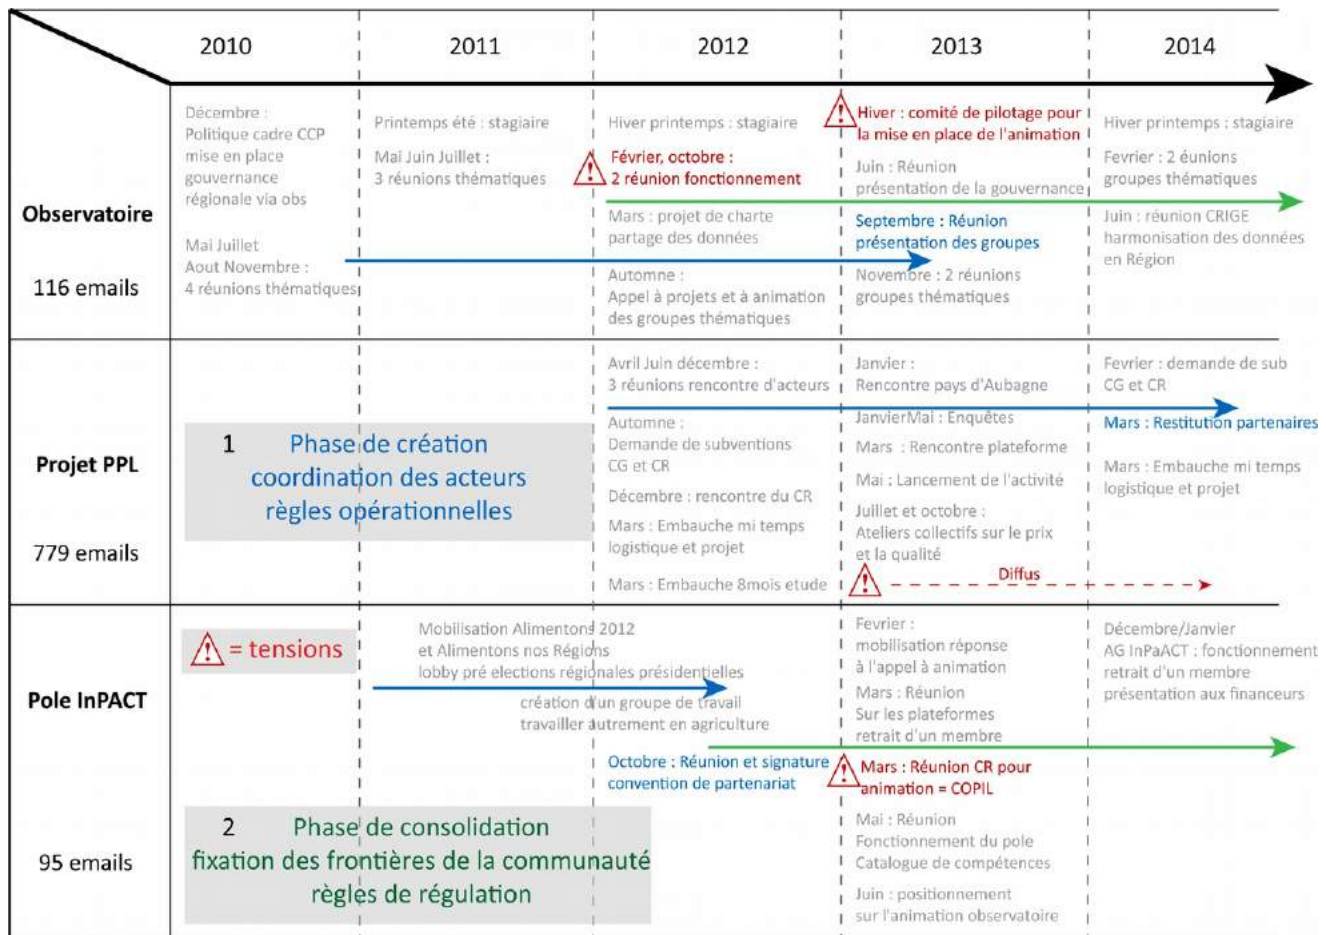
| | 2010 | 2011 | 2012 | 2013 | 2014 |
|---|---|---|---|---|---|
| **Observatoire** 116 emails | Décembre : Politique cadre CCP mise en place gouvernance régionale via obs<br>Mai Juillet Aout Novembre : 4 réunions thématiques | Printemps été : stagiaire<br>Mai Juin Juillet : 3 réunions thématiques | Hiver printemps : stagiaire<br>Février, octobre : 2 réunion fonctionnement<br>Mars : projet de charte partage des données<br>Automne : Appel à projets et à animation des groupes thématiques | Hiver : comité de pilotage pour la mise en place de l'animation<br>Juin : Réunion présentation de la gouvernance<br>Septembre : Réunion présentation des groupes<br>Novembre : 2 réunions groupes thématiques | Hiver printemps : stagiaire<br>Fevrier : 2 éunions groupes thématiques<br>Juin : réunion CRIGE harmonisation des données en Région |
| **Projet PPL** 779 emails | 1 Phase de création coordination des acteurs règles opérationnelles | | Avril Juin décembre : 3 réunions rencontre d'acteurs<br>Automne : Demande de subventions CG et CR<br>Décembre : rencontre du CR<br>Mars : Embauche mi temps logistique et projet<br>Mars : Embauche 8mois etude | Janvier : Rencontre pays d'Aubagne<br>JanvierMai : Enquêtes<br>Mars : Rencontre plateforme<br>Mai : Lancement de l'activité<br>Juillet et octobre : Ateliers collectifs sur le prix et la qualité<br>Diffus | Fevrier : demande de sub CG et CR<br>Mars : Restitution partenaires<br>Mars : Embauche mi temps logistique et projet |
| **Pole InPACT** 95 emails | = tensions<br>2 Phase de consolidation fixation des frontières de la communauté règles de régulation | Mobilisation Alimentons 2012 et Alimentons nos Régions lobby pré elections régionales présidentielles<br>création d'un groupe de travail travailler autrement en agriculture | Octobre : Réunion et signature convention de partenariat | Fevrier : mobilisation réponse à l'appel à animation<br>Mars : Réunion Sur les plateformes retrait d'un membre<br>Mars : Réunion CR pour animation = COPIL<br>Mai : Réunion Fonctionnement du pole Catalogue de compétences<br>Juin : positionnement sur l'animation observatoire | Décembre/Janvier AG InPaACT : fonctionnement retrait d'un membre présentation aux financeurs |